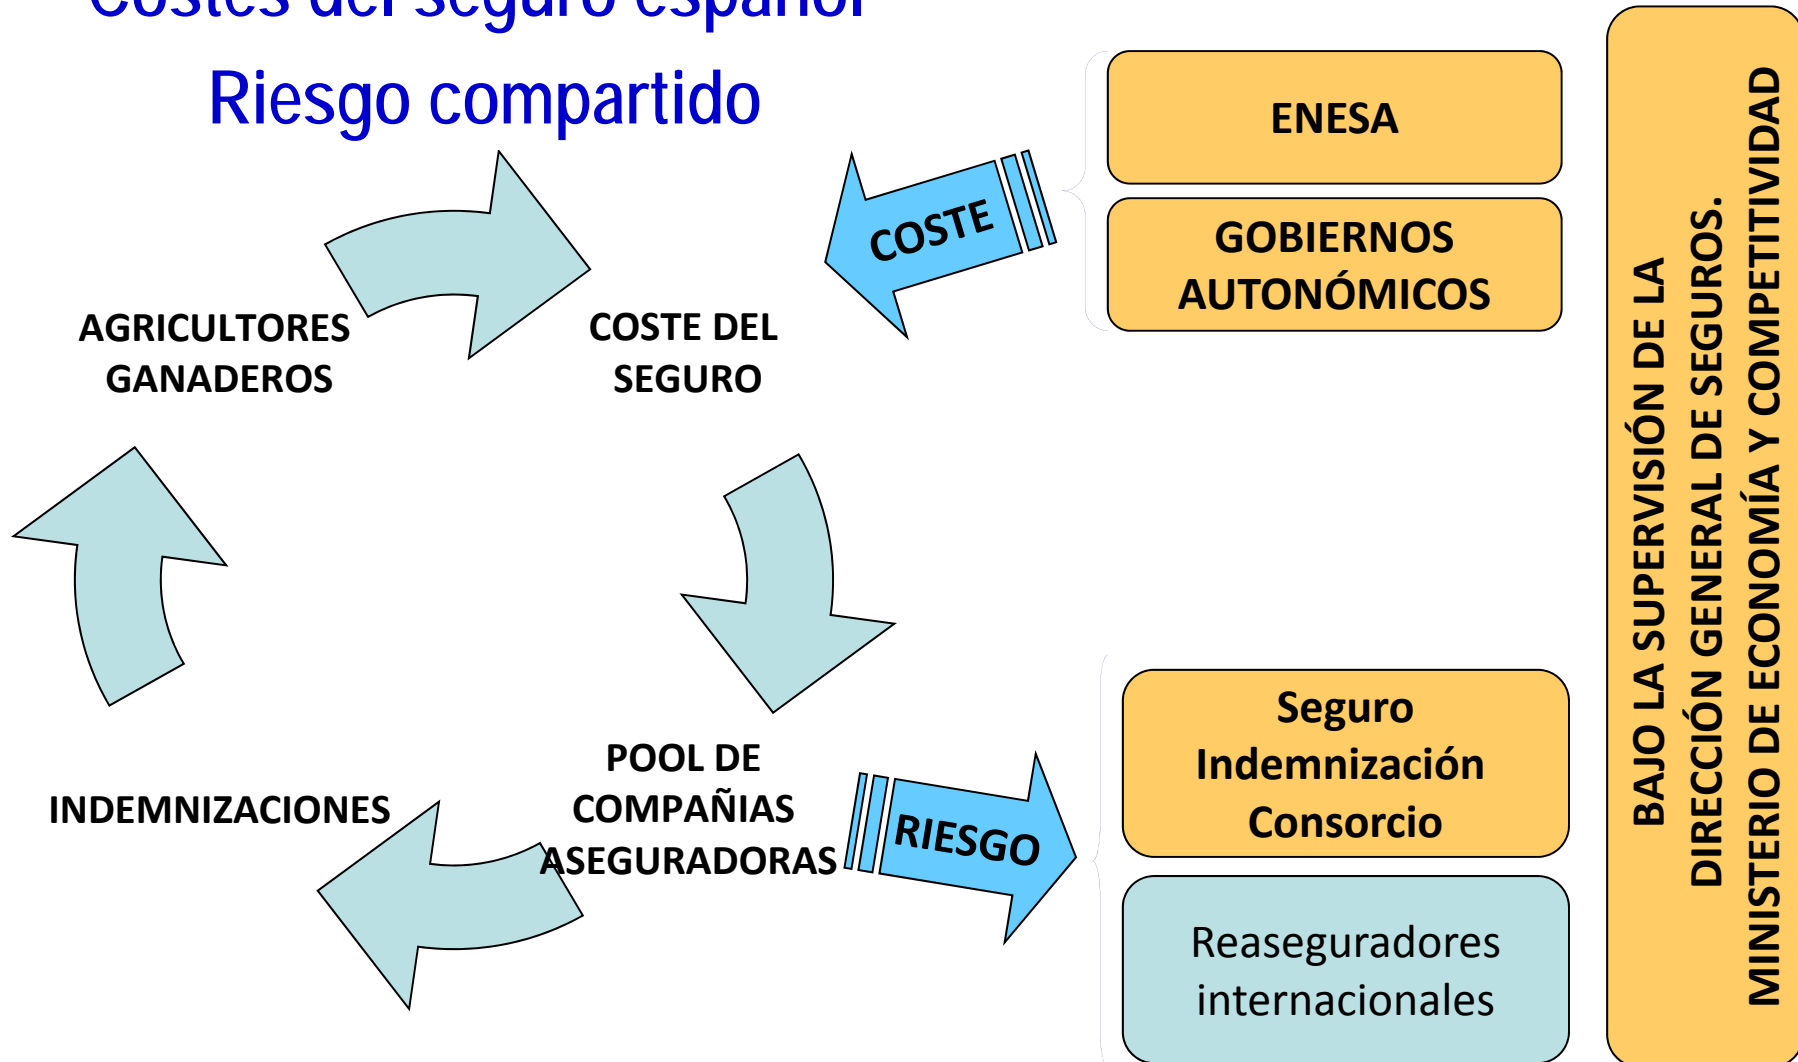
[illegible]

Riesgo compartido

AGRICULTORES GANADEROS

COSTE DEL SEGURO

COSTE

ENESA

GOBIERNOS AUTONÓMICOS

POOL DE COMPAÑIAS ASEGURADORAS

INDEMNIZACIONES

RIESGO

Seguro Indemnización Consorcio

Reaseguradores internacionales

BAJO LA SUPERVISIÓN DE LA DIRECCIÓN GENERAL DE SEGUROS. MINISTERIO DE ECONOMÍA Y COMPETITIVIDAD